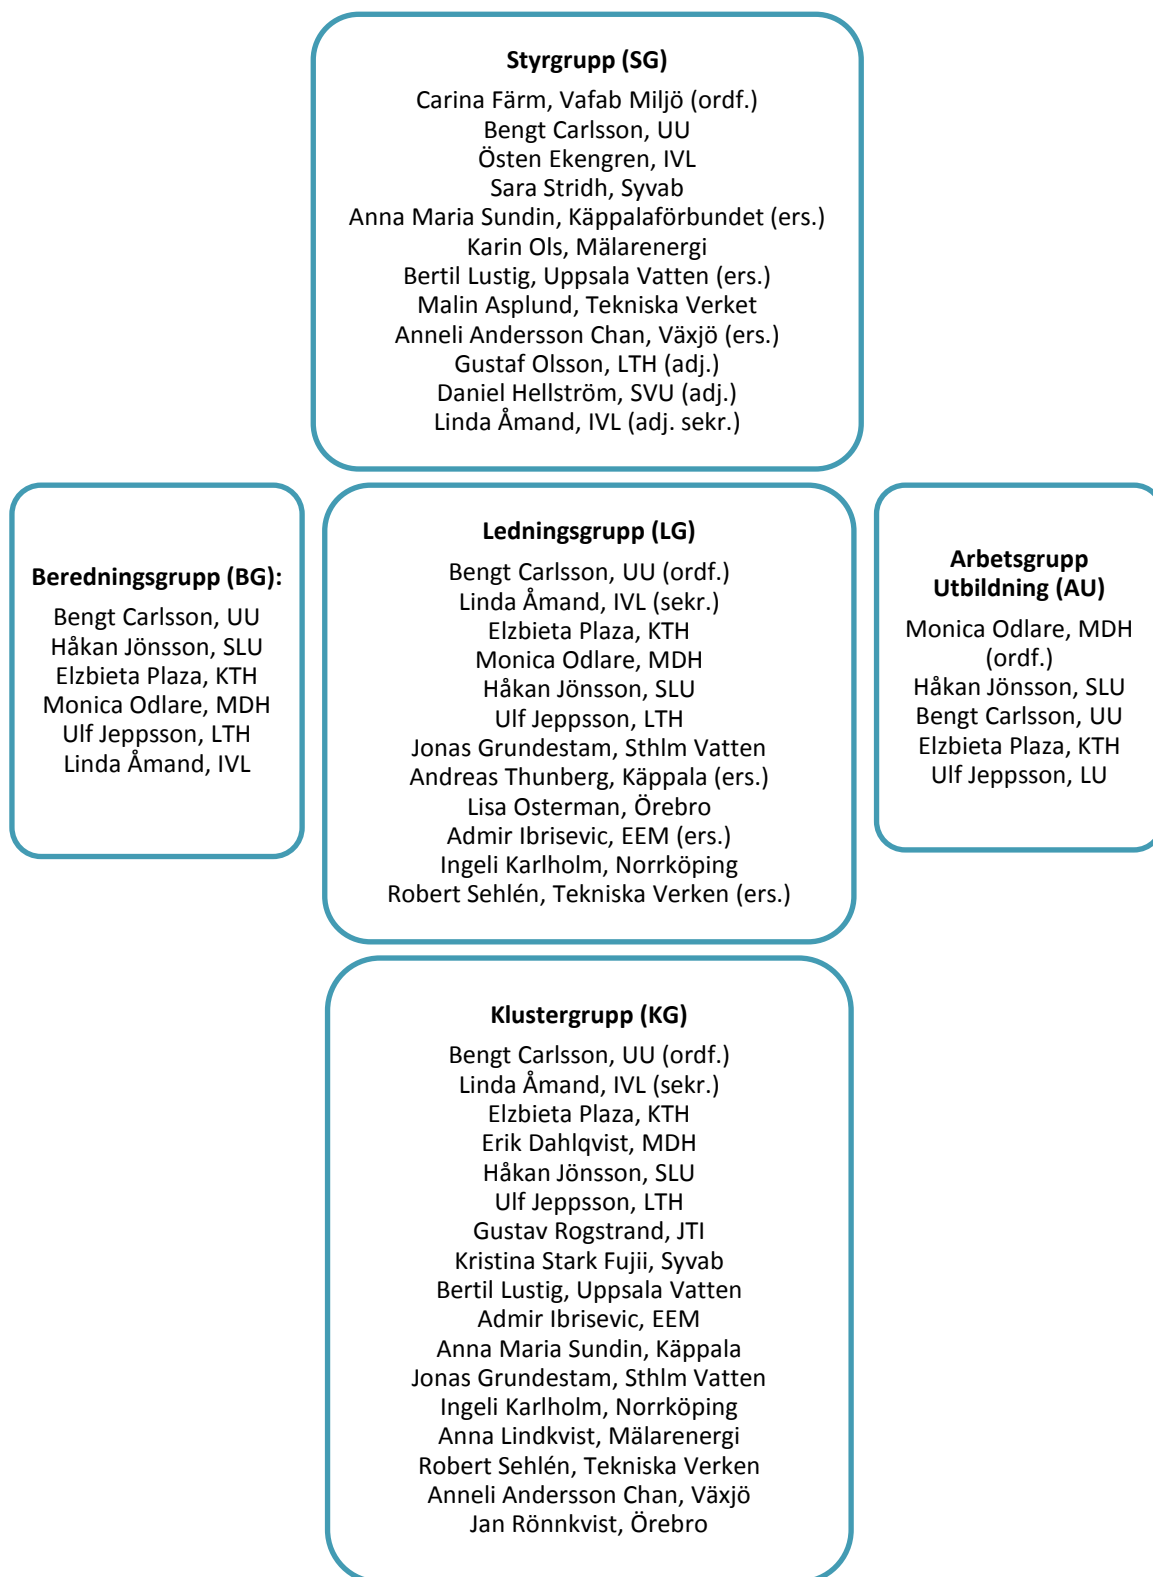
**Styrgrupp (SG)**

Carina Färm, Vafab Miljö (ordf.)
Bengt Carlsson, UU
Östen Ekengren, IVL
Sara Stridh, Syvab
Anna Maria Sundin, Käppalaförbundet (ers.)
Karin Ols, Mälarenergi
Bertil Lustig, Uppsala Vatten (ers.)
Malin Asplund, Tekniska Verket
Anneli Andersson Chan, Växjö (ers.)
Gustaf Olsson, LTH (adj.)
Daniel Hellström, SVU (adj.)
Linda Åmand, IVL (adj. sekr.)

**Beredningsgrupp (BG):**

Bengt Carlsson, UU
Håkan Jönsson, SLU
Elzbieta Plaza, KTH
Monica Odlare, MDH
Ulf Jeppsson, LTH
Linda Åmand, IVL

**Ledningsgrupp (LG)**

Bengt Carlsson, UU (ordf.)
Linda Åmand, IVL (sekr.)
Elzbieta Plaza, KTH
Monica Odlare, MDH
Håkan Jönsson, SLU
Ulf Jeppsson, LTH
Jonas Grundestam, Sthlm Vatten
Andreas Thunberg, Käppala (ers.)
Lisa Osterman, Örebro
Admir Ibrisevic, EEM (ers.)
Ingeli Karlholm, Norrköping
Robert Sehlén, Tekniska Verken (ers.)

**Arbetsgrupp Utbildning (AU)**

Monica Odlare, MDH (ordf.)
Håkan Jönsson, SLU
Bengt Carlsson, UU
Elzbieta Plaza, KTH
Ulf Jeppsson, LU

**Klustergrupp (KG)**

Bengt Carlsson, UU (ordf.)
Linda Åmand, IVL (sekr.)
Elzbieta Plaza, KTH
Erik Dahlqvist, MDH
Håkan Jönsson, SLU
Ulf Jeppsson, LTH
Gustav Rogstrand, JTI
Kristina Stark Fujii, Syvab
Bertil Lustig, Uppsala Vatten
Admir Ibrisevic, EEM
Anna Maria Sundin, Käppala
Jonas Grundestam, Sthlm Vatten
Ingeli Karlholm, Norrköping
Anna Lindkvist, Mälarenergi
Robert Sehlén, Tekniska Verken
Anneli Andersson Chan, Växjö
Jan Rönnkvist, Örebro